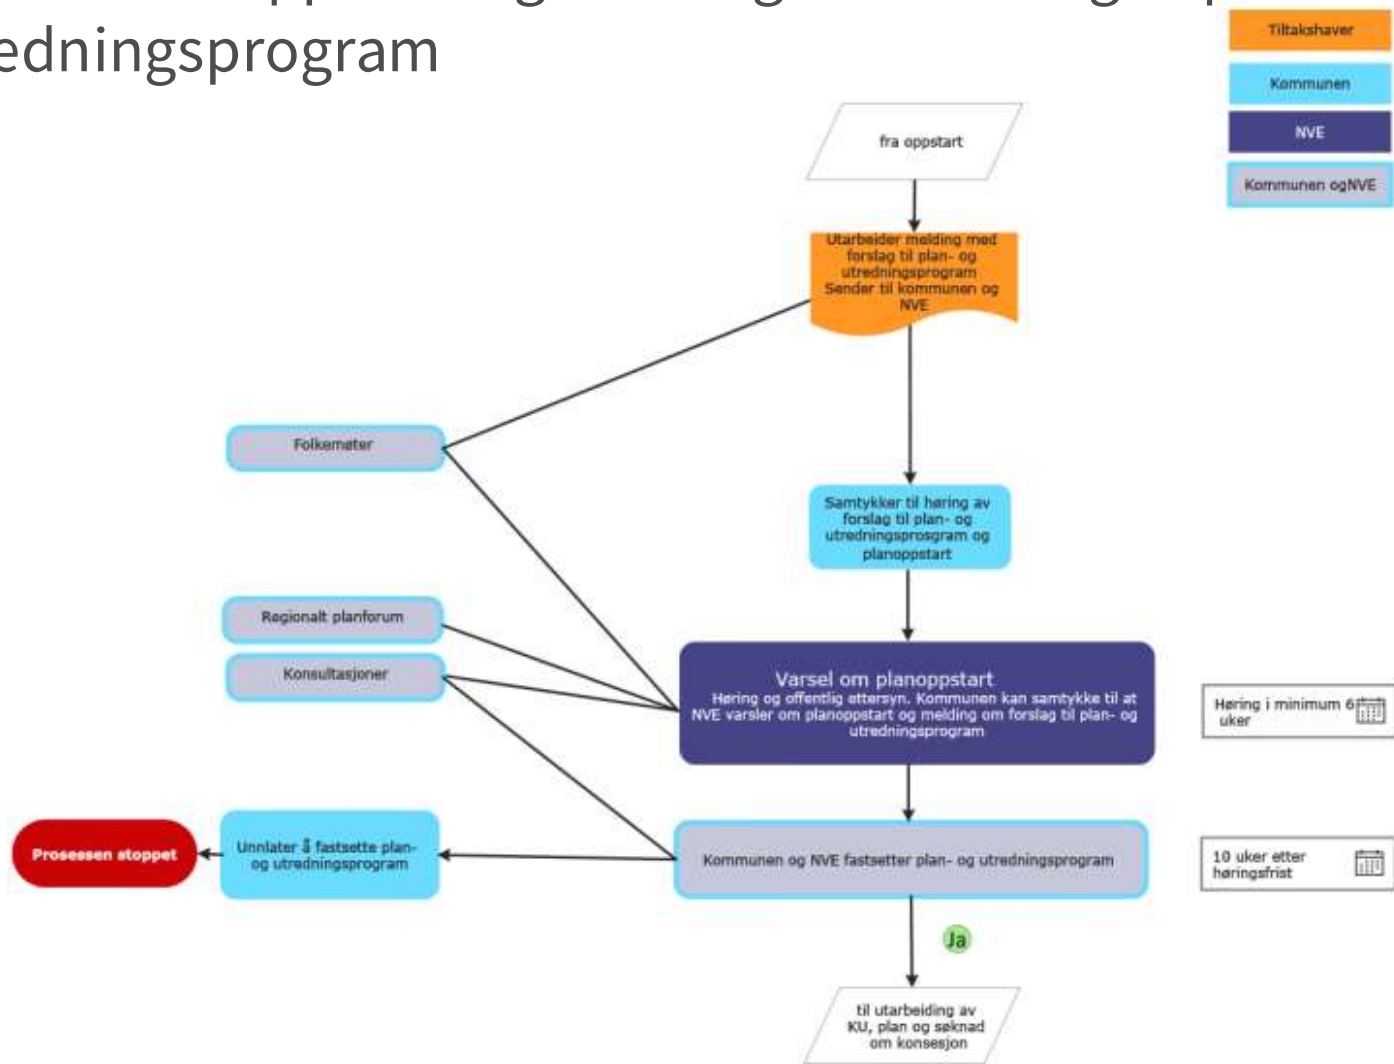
edningsprogram

Tiltakshaver

Kommunen

NVE

Kommunen ogNVE

fra oppstart

Utarbeider melding med forslag til plan- og utredningsprogram Sender til kommunen og NVE

Folkemøter

Samtykker til høring av forslag til plan- og utredningsprogram og planoppstart

Regionalt planforum

Konsultasjoner

Varsel om planoppstart
Høring og offentlig ettersyn. Kommunen kan samtykke til at NVE varsler om planoppstart og melding om forslag til plan- og utredningsprogram

Høring i minimum 6 uker

Prosessen stoppet

Unnlater å fastsette plan- og utredningsprogram

Kommunen og NVE fastsetter plan- og utredningsprogram

10 uker etter høringsfrist

Ja

til utarbeiding av KU, plan og søknad om konsesjon